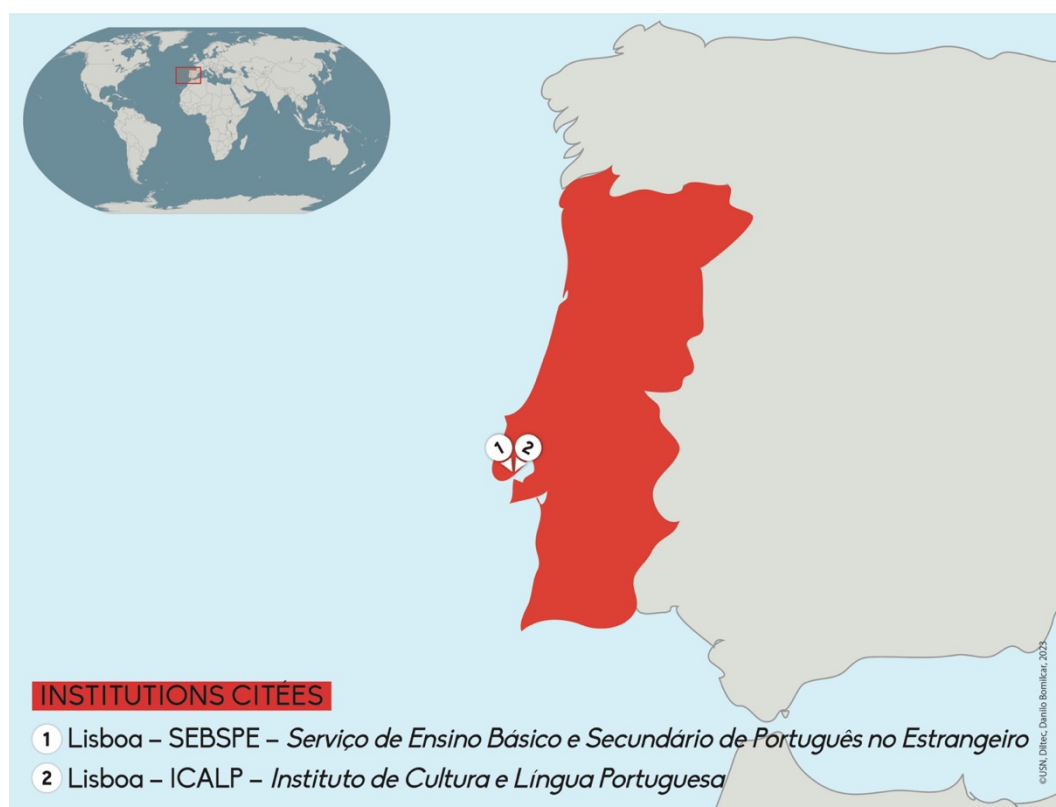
1 2

INSTITUTIONS CITÉES

1 Lisboa – SEBSPE – *Serviço de Ensino Básico e Secundário de Português no Estrangeiro*

2 Lisboa – ICALP – *Instituto de Cultura e Língua Portuguesa*

©USN, Diltec, Danilo Bomlicar, 2023